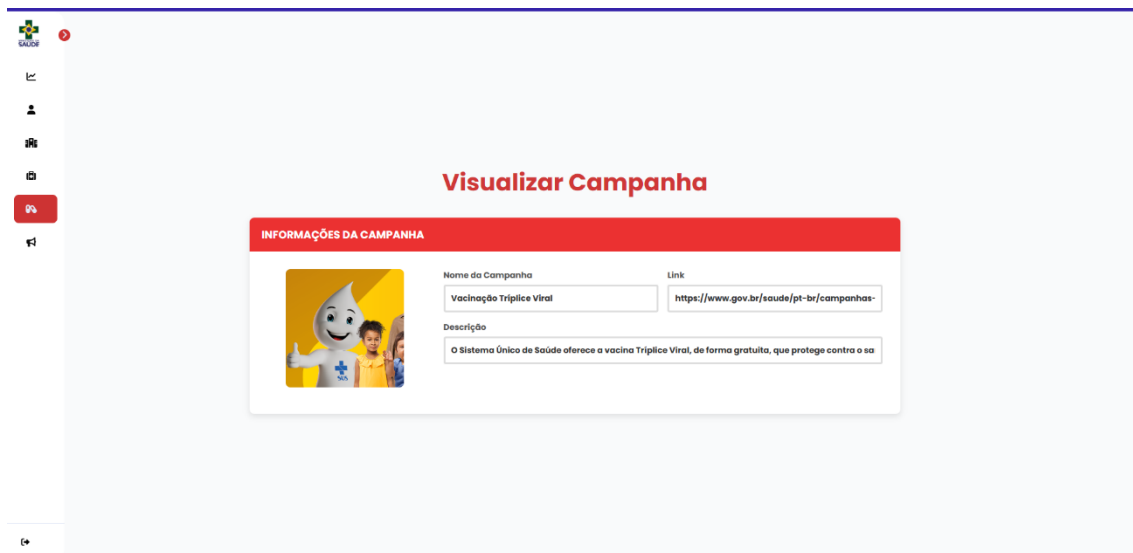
SAÚDE

Visualizar Campanha

INFORMAÇÕES DA CAMPANHA

SUS

Nome da Campanha
Vacinação Tríplice Viral

Link
https://www.gov.br/saude/pt-br/campanhas-

Descrição
O Sistema Único de Saúde oferece a vacina Tríplice Viral, de forma gratuita, que protege contra o sa